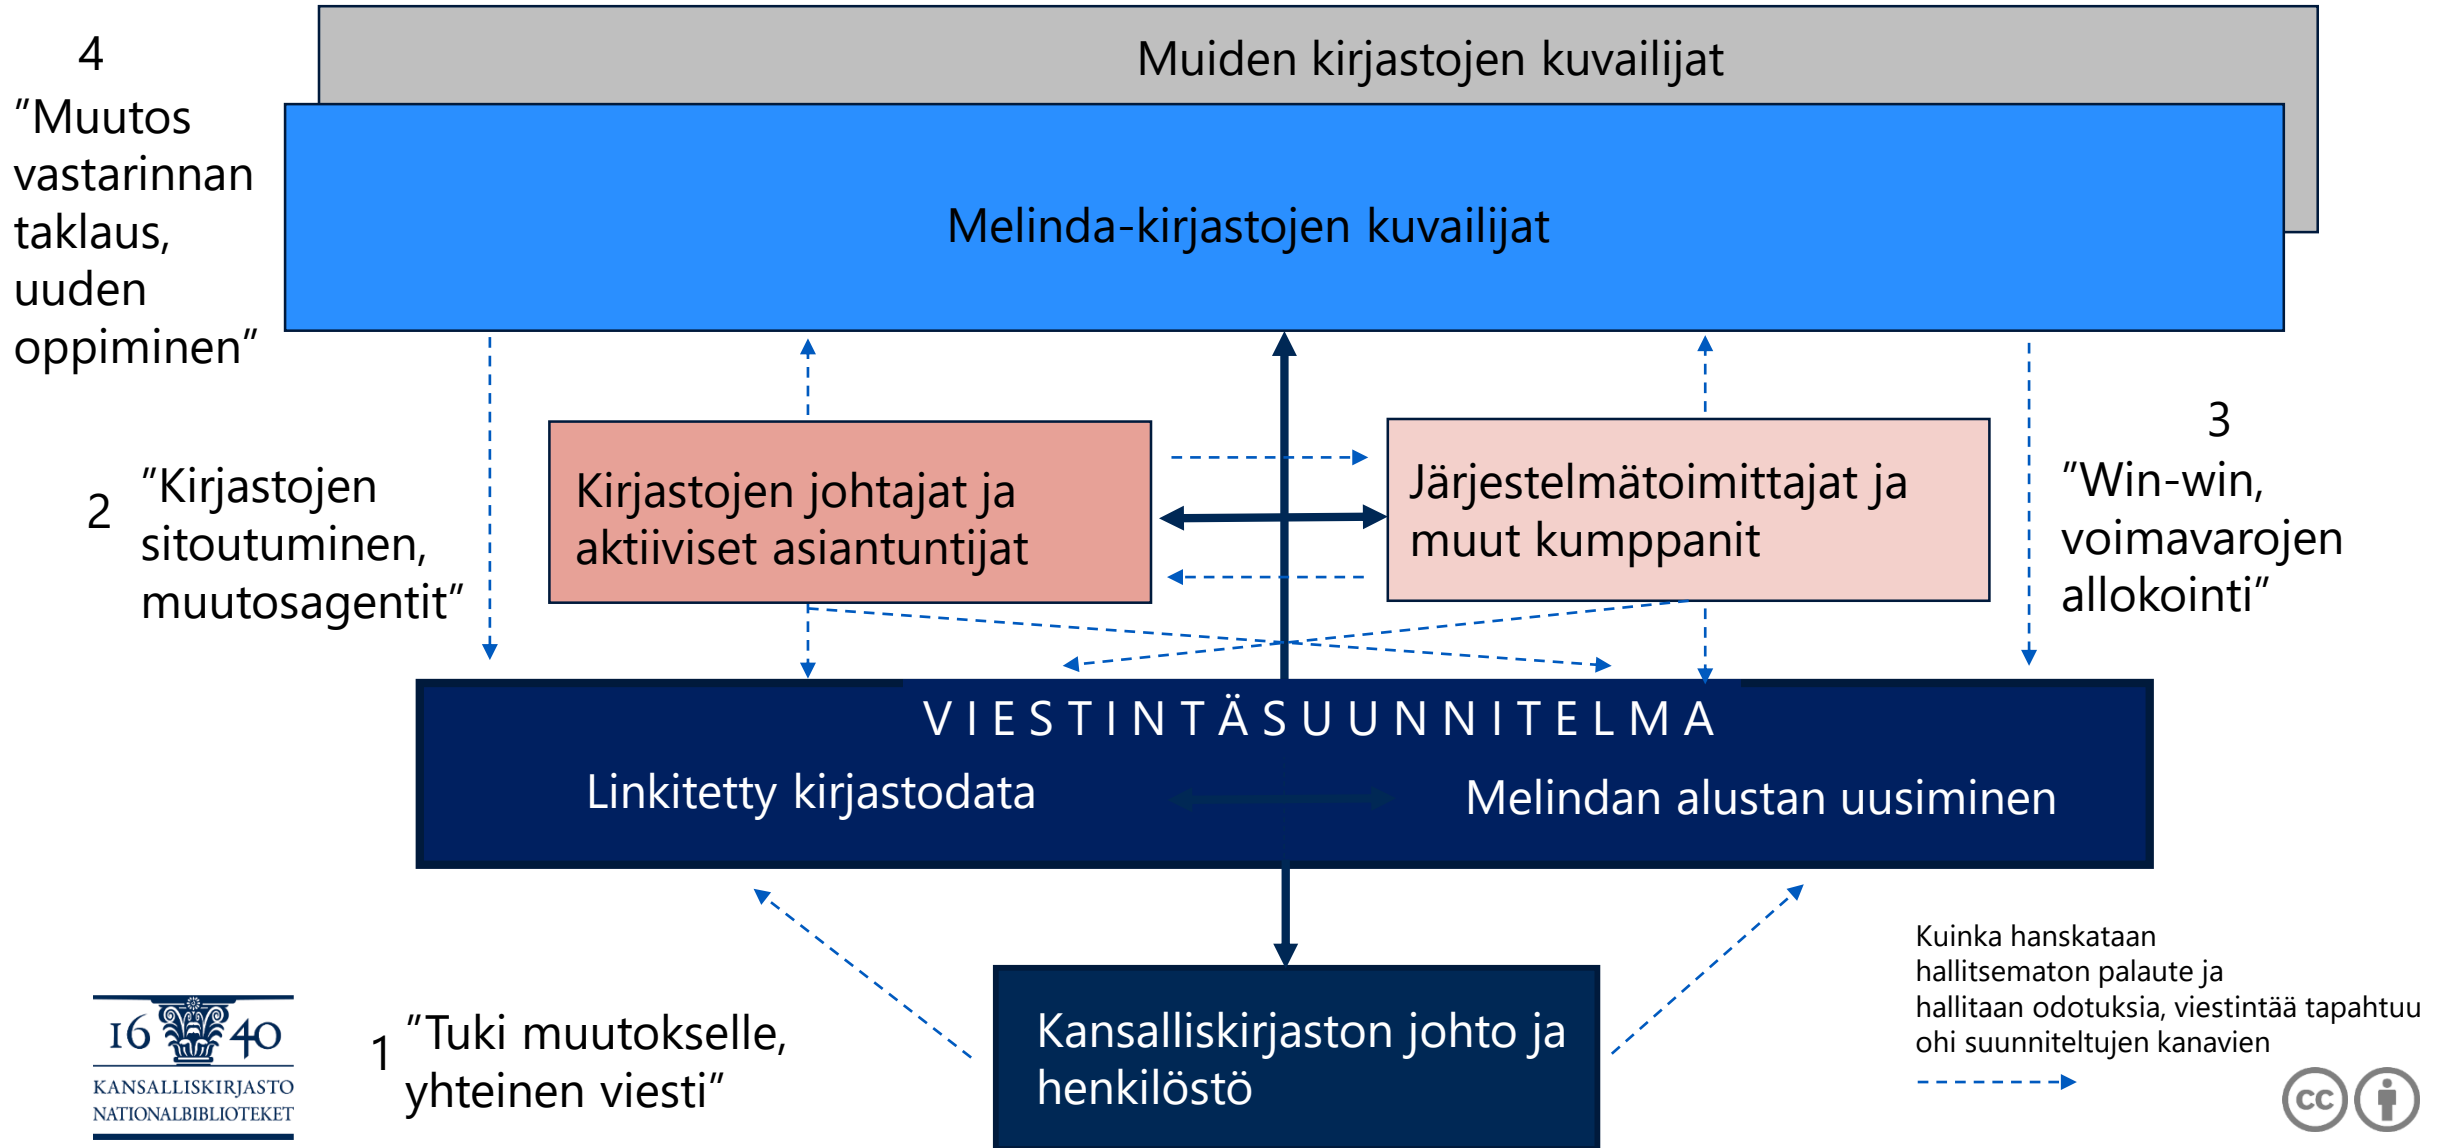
4
”Muutos vastarinnan taklaus, uuden oppiminen”

Muiden kirjastojen kuvailijat

Melinda-kirjastojen kuvailijat

2 ”Kirjastojen sitoutuminen, muutosagentit”

Kirjastojen johtajat ja aktiiviset asiantuntijat

Järjestelmätoimittajat ja muut kumppanit

3
”Win-win, voimavarojen allokointi”

VIESTINTÄSUUNNITELMA

Linkitetty kirjastodata

Melindan alustan uusiminen

16 40
KANSALLISKIRJASTO
NATIONALBIBLIOTEKET

1 ”Tuki muutokselle, yhteinen viesti”

Kansalliskirjaston johto ja henkilöstö

Kuinka hanskataan hallitsematon palaute ja hallitaan odotuksia, viestintää tapahtuu ohi suunniteltujen kanavien